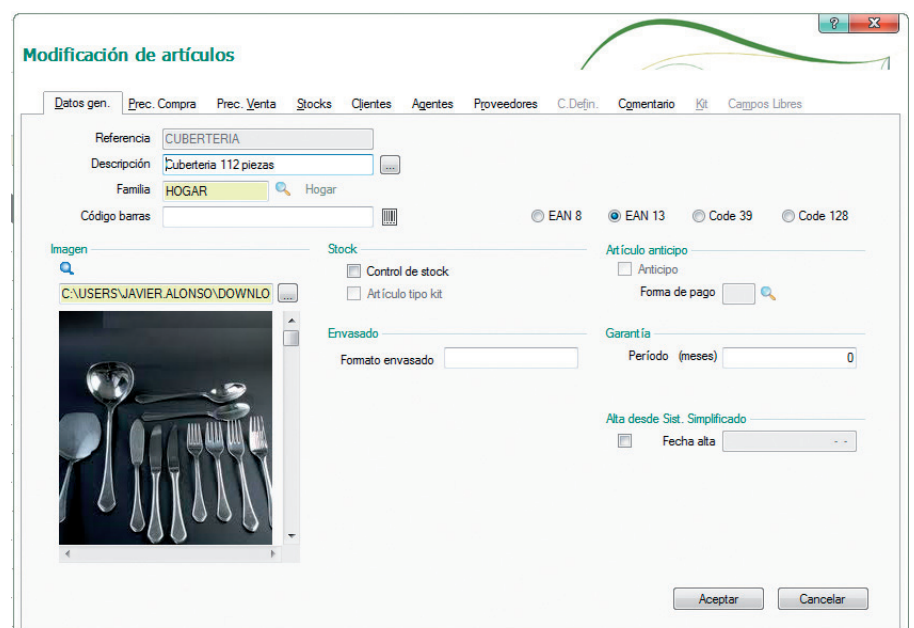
Modificación de artículos

Datos gen. Prec. Compra Prec. Venta Stocks Clientes Agentes Proveedores C.Defin. Comentario Kit Campos Libres

Referencia CUBERTERIA
Descripción Cuberteria 112 piezas ...
Familia HOGAR Hogar
Código barras
EAN 8 EAN 13 Code 39 Code 128

Imagen
C:\USERS\JAVIER.ALONSO\DOWNLO ...

Stock
Control de stock
Artículo tipo kit

Envasado
Formato envasado

Artículo anticipo
Anticipo
Forma de pago

Garantía
Período (meses) 0

Alta desde Sist. Simplificado
Fecha alta - -

Aceptar Cancelar